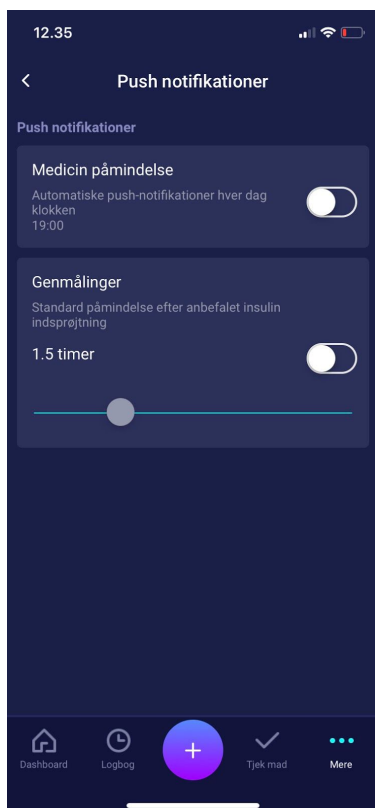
12.35

<

Push notifikationer

Push notifikationer

Medicin påmindelse

Automatiske push-notifikationer hver dag klokken 19:00

Genmålinger

Standard påmindelse efter anbefalet insulin indsprøjtning

1.5 timer

Dashboard

Logbog

+

Tjek mad

Mere